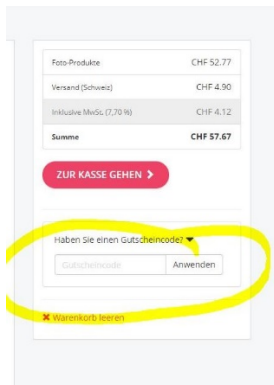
| | |
|---|---|
| Foto-Produkte | CHF 52.77 |
| Versand (Schweiz) | CHF 4.90 |
| Inklusive MwSt. (7,70 %) | CHF 4.12 |
| Summe | CHF 57.67 |

ZUR KASSE GEHEN

Haben Sie einen Gutscheincode?

Gutscheincode

Anwenden

✕ Warenkorb leeren